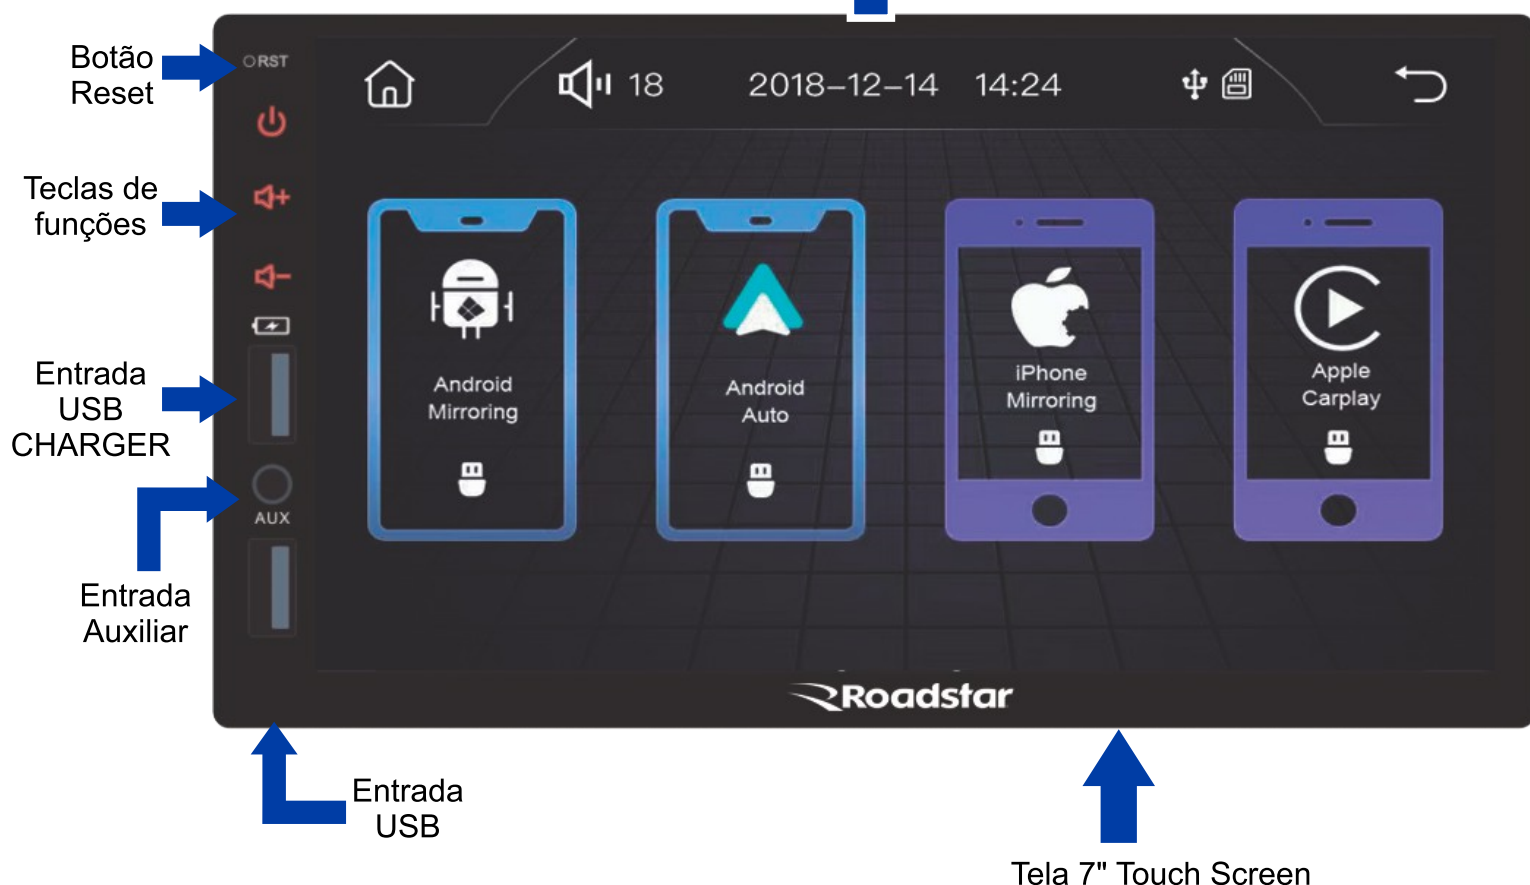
Botão Reset

RST

Teclas de funções

Entrada USB CHARGER

AUX

Entrada Auxiliar

Entrada USB

18

2018–12–14 14:24

Android Mirroring

Android Auto

iPhone Mirroring

Apple Carplay

Roadstar

Tela 7" Touch Screen